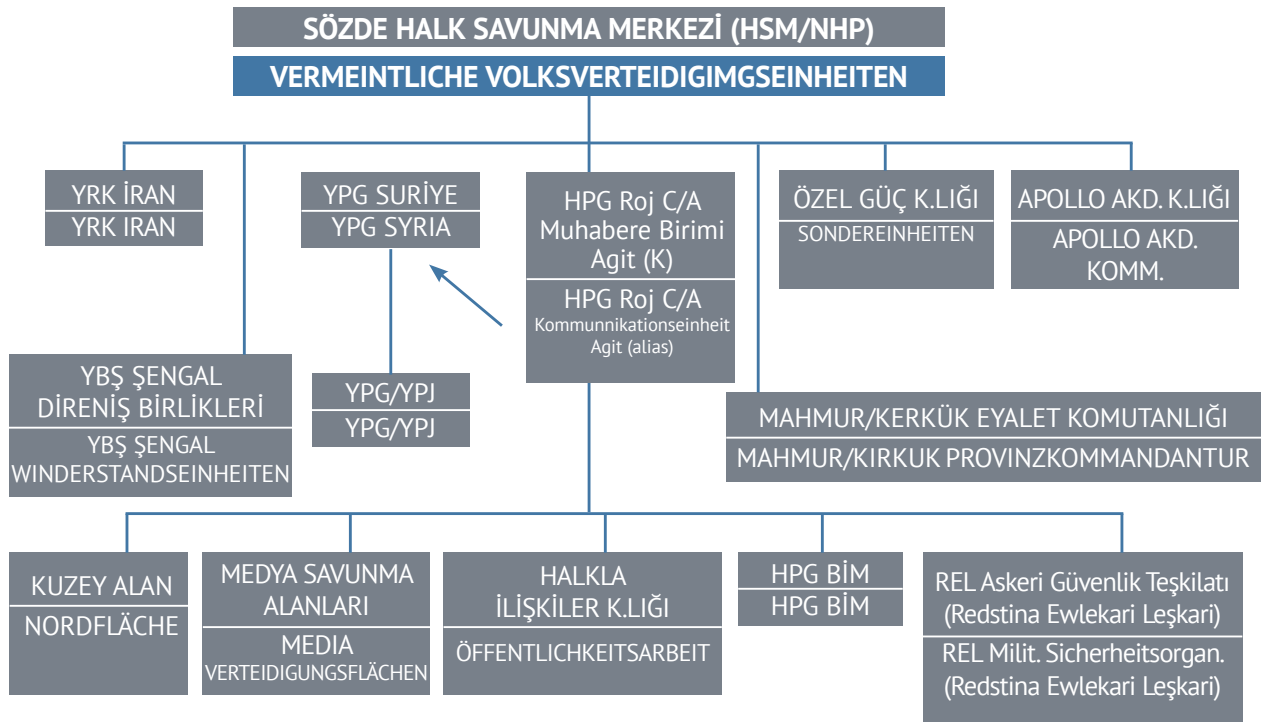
SÖZDE HALK SAVUNMA MERKEZİ (HSM/NHP)

VERMEINTLICHE VOLKSVERTEIDIGIMGSEINHEITEN

YRK İRAN
YRK IRAN

YPG SURİYE
YPG SYRIA

HPG Roj C/A Muhabere Birimi Agit (K)
HPG Roj C/A Kommunnikationseinheit Agit (alias)

ÖZEL GÜÇ K.LIĞI
SONDEREINHEITEN

APOLLO AKD. K.LIĞI
APOLLO AKD. KOMM.

YBŞ ŞENGAL DİRENİŞ BİRLİKLERİ
YBŞ ŞENGAL WINDERSTANDSEINHEITEN

YPG/YPJ
YPG/YPJ

MAHMUR/KERKÜK EYALET KOMUTANLIĞI
MAHMUR/KIRKUK PROVINZKOMMANDANTUR

KUZEY ALAN
NORDFLÄCHE

MEDYA SAVUNMA ALANLARI
MEDIA VERTEIDIGUNGSFLÄCHEN

HALKLA İLİŞKİLER K.LIĞI
ÖFFENTLICHKEITSARBEIT

HPG BİM
HPG BİM

REL Askeri Güvenlik Teşkilatı (Redstina Ewlekari Leşkari)
REL Milit. Sicherheitsorgan. (Redstina Ewlekari Leşkari)